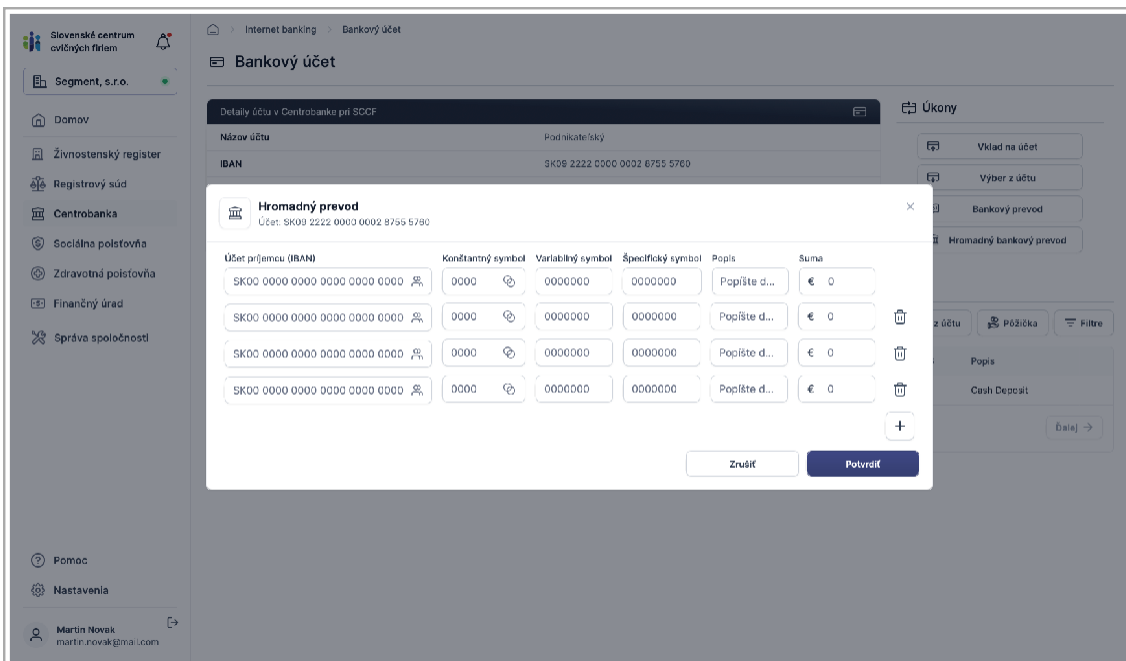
Slovenské centrum cvičných firiem

Segment, s.r.o.

Domov

Živnostenský register

Registrový súd

Centrobanka

Sociálna poisťovňa

Zdravotná poisťovňa

Finančný úrad

Správa spoločnosti

Pomoc

Nastavenia

Martin Novak
martin.novak@mail.com

Internet banking > Bankový účet

Bankový účet

Detaily účtu v Centrobanke pri SCCF

| Názov účtu | Podnikateľský |
|---|---|
| IBAN | SK09 2222 0000 0002 8755 5760 |

Úkony

Vklad na účet

Výber z účtu

Bankový prevod

Hromadný bankový prevod

z účtu

Pôžička

Filtre

Popis

Cash Deposit

Ďalej →

Hromadný prevod
Účet: SK09 2222 0000 0002 8755 5760

| Účet príjemcu (IBAN) | Konštantný symbol | Variabilný symbol | Špecifický symbol | Popis | Suma |
|---|---|---|---|---|---|
| SK00 0000 0000 0000 0000 0000 | 0000 | 0000000 | 0000000 | Popíšte d... | € 0 |
| SK00 0000 0000 0000 0000 0000 | 0000 | 0000000 | 0000000 | Popíšte d... | € 0 |
| SK00 0000 0000 0000 0000 0000 | 0000 | 0000000 | 0000000 | Popíšte d... | € 0 |
| SK00 0000 0000 0000 0000 0000 | 0000 | 0000000 | 0000000 | Popíšte d... | € 0 |

+

Zrušiť

Potvrdiť